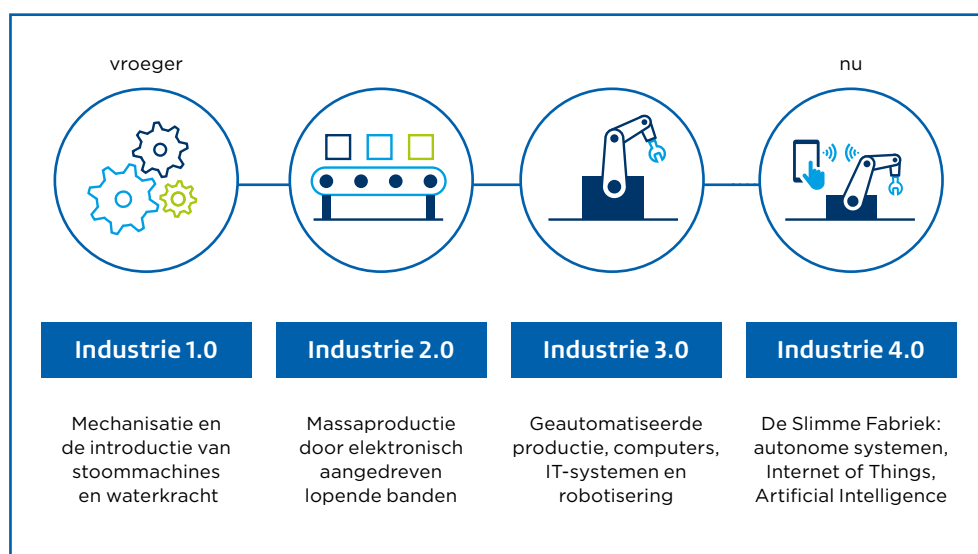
vroeger

nu

Industrie 1.0

Mechanisatie en de introductie van stoommachines en waterkracht

Industrie 2.0

Massaproductie door elektronisch aangedreven lopende banden

Industrie 3.0

Geautomatiseerde productie, computers, IT-systemen en robotisering

Industrie 4.0

De Slimme Fabriek: autonome systemen, Internet of Things, Artificial Intelligence